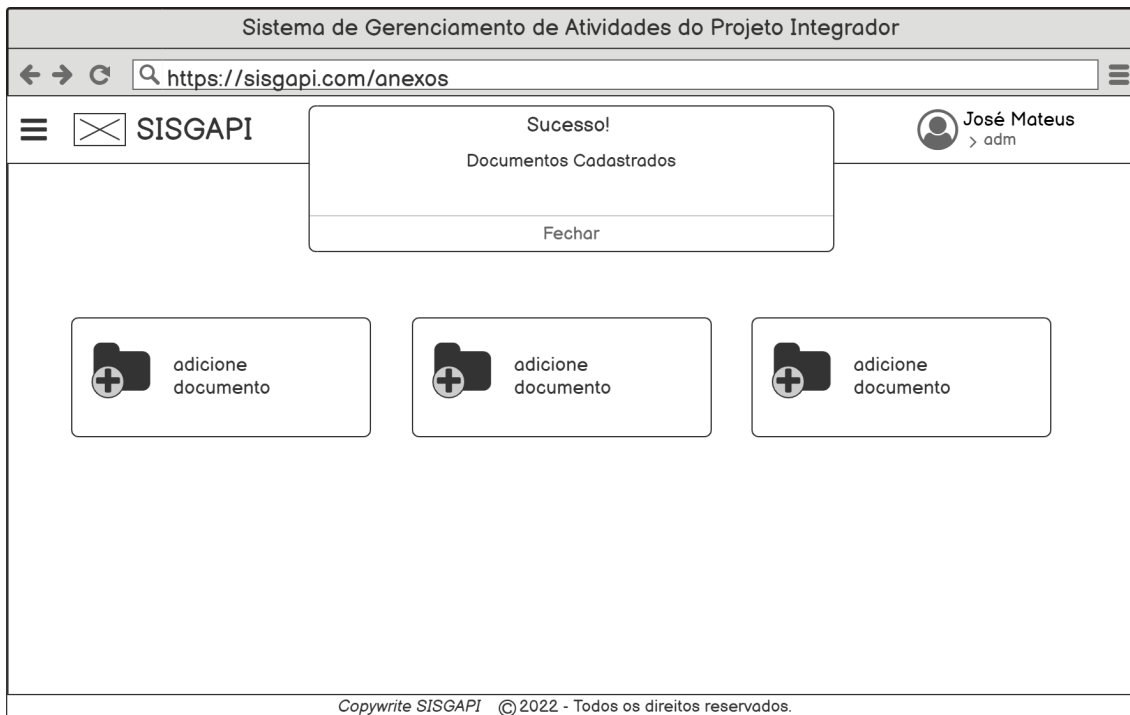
Sistema de Gerenciamento de Atividades do Projeto Integrador

https://sisgapi.com/anexos

SISGAPI

Sucesso!

Documentos Cadastrados

Fechar

José Mateus
> adm

adicione documento

adicione documento

adicione documento

Copywrite SISGAPI © 2022 - Todos os direitos reservados.